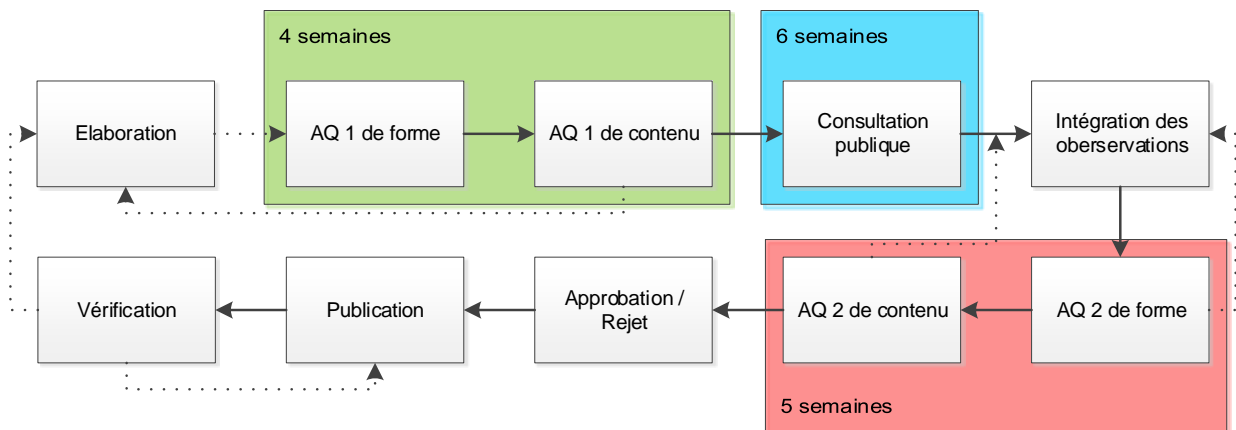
4 semaines

6 semaines

Elaboration

AQ 1 de forme

AQ 1 de contenu

Consultation publique

Intégration des oberservations

Vérification

Publication

Approbation / Rejet

AQ 2 de contenu

AQ 2 de forme

5 semaines